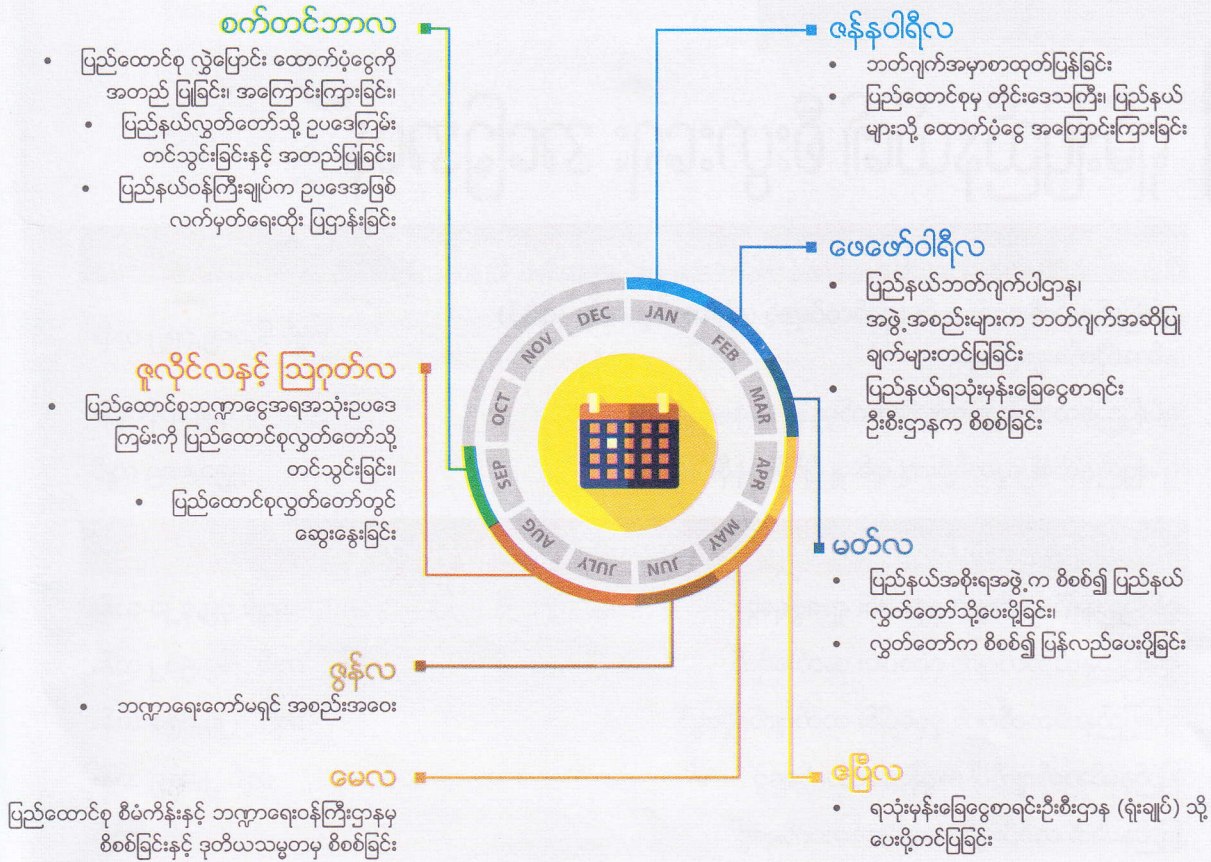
စက်တင်ဘာလ
• ပြည်ထောင်စု လွှဲပြောင်း ထောက်ပံ့ငွေကို အတည် ပြုခြင်း၊ အကြောင်းကြားခြင်း၊
• ပြည်နယ်လွှတ်တော်သို့ ဥပဒေကြမ်း တင်သွင်းခြင်းနှင့် အတည်ပြုခြင်း၊
• ပြည်နယ်ဝန်ကြီးချုပ်က ဥပဒေအဖြစ် လက်မှတ်ရေးထိုး ပြဌာန်းခြင်း

ဇန်နဝါရီလ
• ဘတ်ဂျက်အမှာစာထုတ်ပြန်ခြင်း
• ပြည်ထောင်စုမှ တိုင်းဒေသကြီး၊ ပြည်နယ်များသို့ ထောက်ပံ့ငွေ အကြောင်းကြားခြင်း

ဖေဖော်ဝါရီလ
• ပြည်နယ်ဘတ်ဂျက်ပါဌာန၊ အဖွဲ့အစည်းများက ဘတ်ဂျက်အဆိုပြုချက်များတင်ပြခြင်း
• ပြည်နယ်ရသုံးမှန်းခြေငွေစာရင်း ဦးစီးဌာနက စိစစ်ခြင်း

DEC JAN FEB MAR APR MAY JUN JULY AUG SEP OCT NOV

ဇူလိုင်လနှင့် ဩဂုတ်လ
• ပြည်ထောင်စုဘဏ္ဍာငွေအရအသုံးဥပဒေကြမ်းကို ပြည်ထောင်စုလွှတ်တော်သို့ တင်သွင်းခြင်း၊
• ပြည်ထောင်စုလွှတ်တော်တွင် ဆွေးနွေးခြင်း

မတ်လ
• ပြည်နယ်အစိုးရအဖွဲ့က စိစစ်၍ ပြည်နယ်လွှတ်တော်သို့ပေးပို့ခြင်း၊
• လွှတ်တော်က စိစစ်၍ ပြန်လည်ပေးပို့ခြင်း

ဇွန်လ
• ဘဏ္ဍာရေးကော်မရှင် အစည်းအဝေး

မေလ
ပြည်ထောင်စု စီမံကိန်းနှင့် ဘဏ္ဍာရေးဝန်ကြီးဌာနမှ စိစစ်ခြင်းနှင့် ဒုတိယသမ္မတမှ စိစစ်ခြင်း

ဧပြီလ
• ရသုံးမှန်းခြေငွေစာရင်းဦးစီးဌာန (ရုံးချုပ်) သို့ ပေးပို့တင်ပြခြင်း